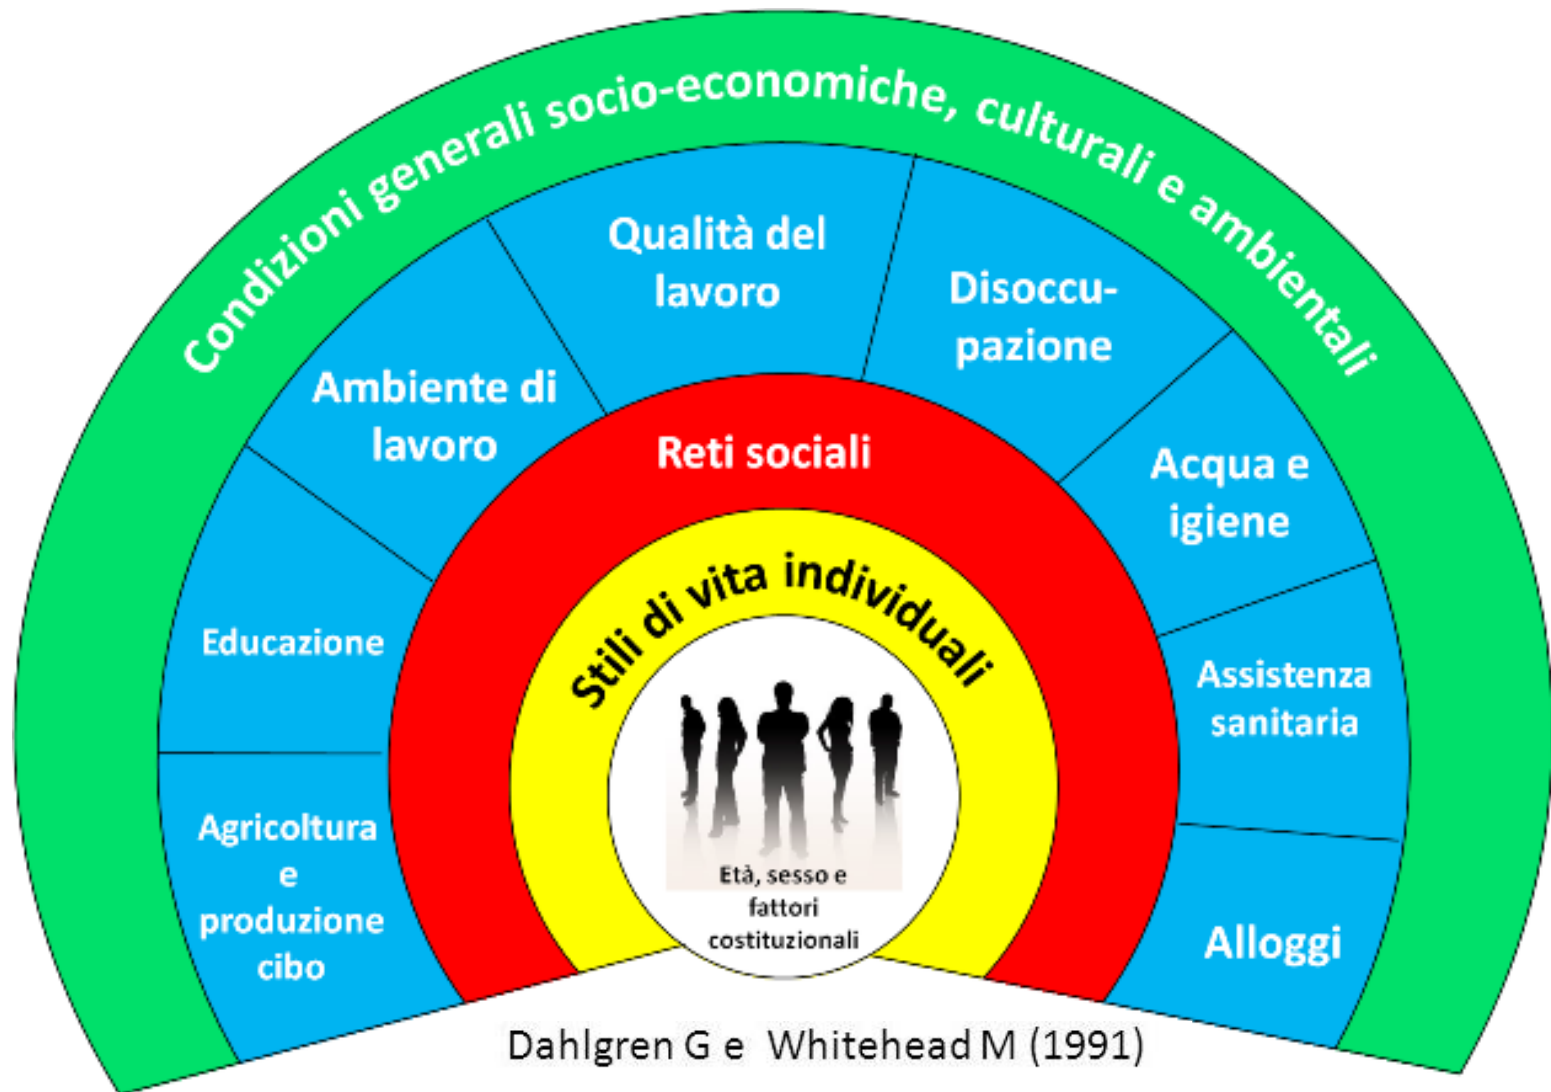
Condizioni generali socio-economiche, culturali e ambientali

Ambiente di lavoro

Qualità del lavoro

Disoccupazione

Acqua e igiene

Assistenza sanitaria

Alloggi

Educazione

Agricoltura e produzione cibo

Reti sociali

Stili di vita individuali

Età, sesso e fattori costituzionali

Dahlgren G e Whitehead M (1991)